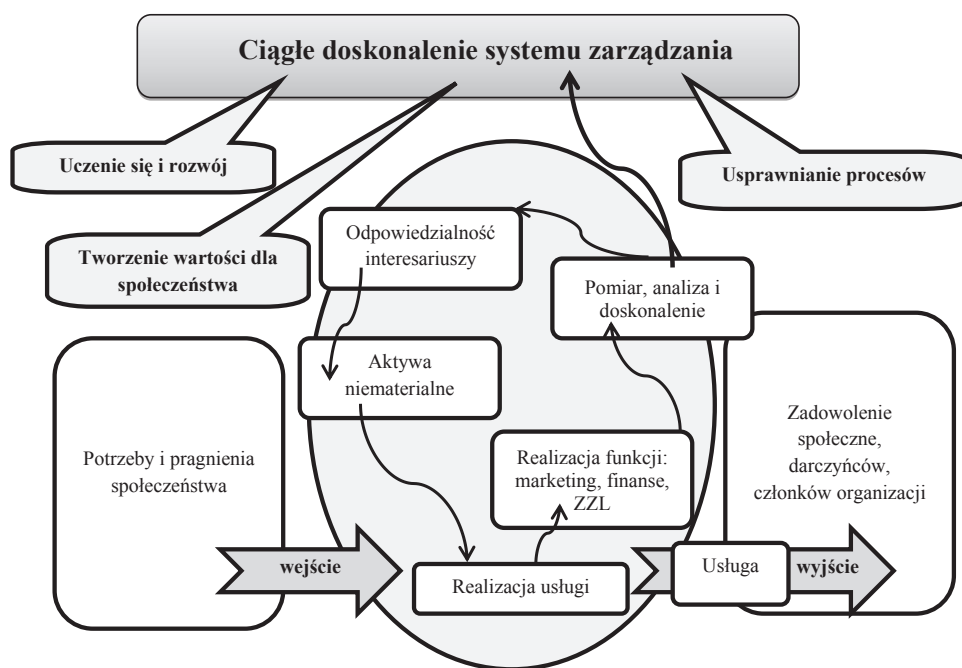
Ciągłe doskonalenie systemu zarządzania

Uczenie się i rozwój

Usprawnianie procesów

Tworzenie wartości dla społeczeństwa

Odpowiedzialność interesariuszy

Pomiar, analiza i doskonalenie

Aktywa niematerialne

Potrzeby i pragnienia społeczeństwa

Realizacja funkcji: marketing, finanse, ZZL

Zadowolenie społeczne, darczyńców, członków organizacji

wejście

Realizacja usługi

Usługa

wyjście